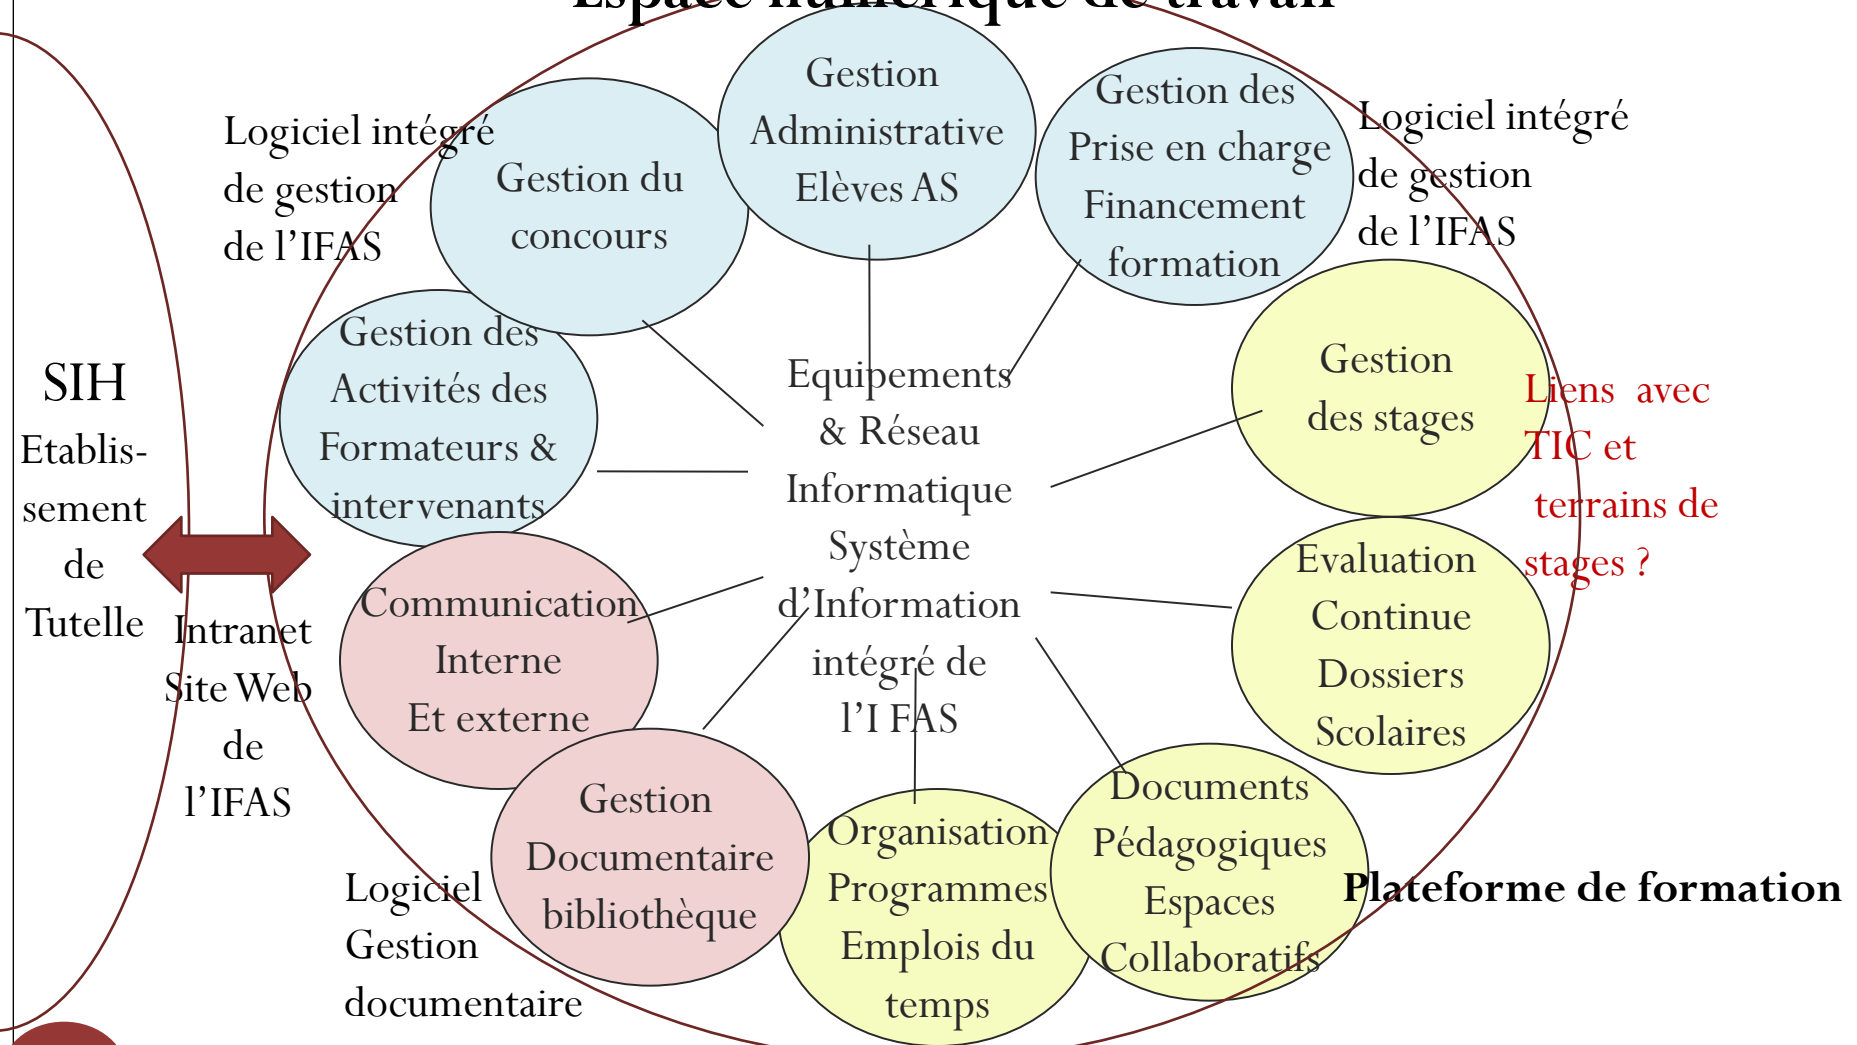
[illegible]

SIH Etablissement de Tutelle

Logiciel intégré de gestion de l'IFAS

Gestion du concours

Gestion Administrative Elèves AS

Gestion des Prise en charge Financement formation

Logiciel intégré de gestion de l'IFAS

Gestion des Activités des Formateurs & intervenants

Equipements & Réseau Informatique Système d'Information intégré de l'I FAS

Gestion des stages

Liens avec TIC et terrains de stages ?

Evaluation Continue Dossiers Scolaires

Intranet Site Web de l'IFAS

Communication Interne Et externe

Gestion Documentaire bibliothèque

Organisation Programmes Emplois du temps

Documents Pédagogiques Espaces Collaboratifs

Plateforme de formation

Logiciel Gestion documentaire